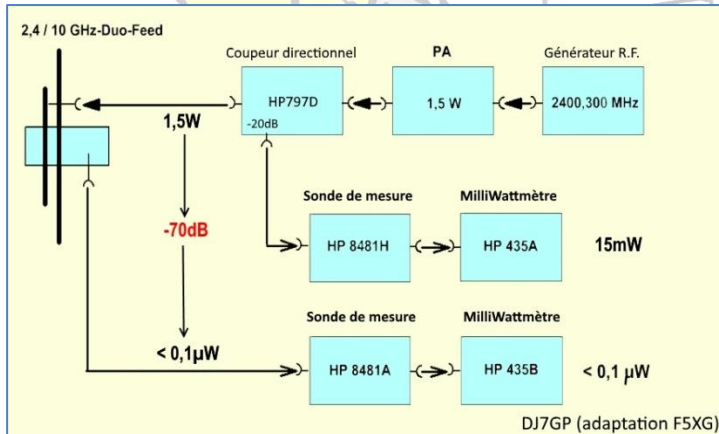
2,4 / 10 GHz-Duo-Feed

Coupeur directionnel

PA

Générateur R.F.

HP797D

-20dB

1,5 W

2400,300 MHz

1,5W

-70dB

< 0,1µW

Sonde de mesure

MilliWattmètre

HP 8481H

HP 435A

15mW

Sonde de mesure

MilliWattmètre

HP 8481A

HP 435B

< 0,1 µW

DJ7GP (adaptation F5XG)